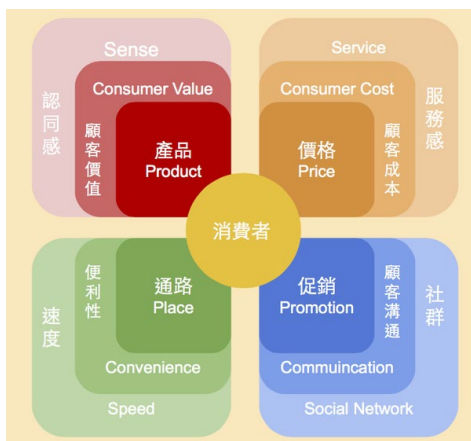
Sense

認同感

Consumer Value

顧客價值

產品
Product

Service

服務感

Consumer Cost

顧客成本

價格
Price

消費者

速度

便利性

通路
Place

Convenience

Speed

社群

顧客溝通

促銷
Promotion

Commuincation

Social Network